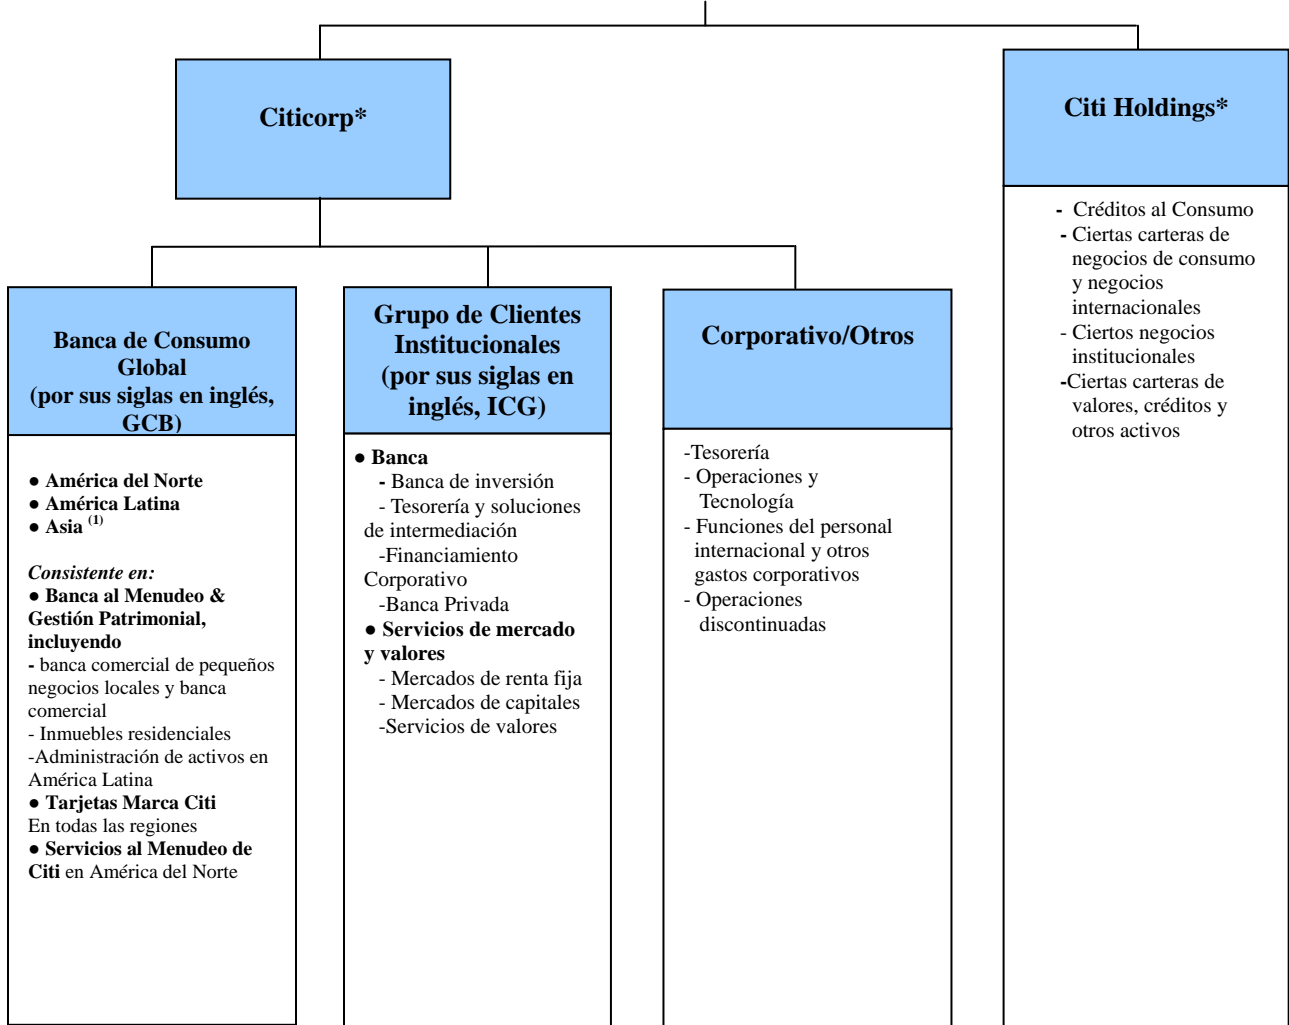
Citicorp*

Citi Holdings*

- Créditos al Consumo
- Ciertas carteras de negocios de consumo y negocios internacionales
- Ciertos negocios institucionales
-Ciertas carteras de valores, créditos y otros activos

Banca de Consumo Global (por sus siglas en inglés, GCB)

● América del Norte
● América Latina
● Asia $^{(1)}$

Consistente en:
● Banca al Menudeo & Gestión Patrimonial, incluyendo
- banca comercial de pequeños negocios locales y banca comercial
- Inmuebles residenciales
-Administración de activos en América Latina
● Tarjetas Marca Citi
En todas las regiones
● Servicios al Menudeo de Citi en América del Norte

Grupo de Clientes Institucionales (por sus siglas en inglés, ICG)

● Banca
- Banca de inversión
- Tesorería y soluciones de intermediación
-Financiamiento Corporativo
-Banca Privada
● Servicios de mercado y valores
- Mercados de renta fija
- Mercados de capitales
-Servicios de valores

Corporativo/Otros

-Tesorería
- Operaciones y Tecnología
- Funciones del personal internacional y otros gastos corporativos
- Operaciones discontinuadas